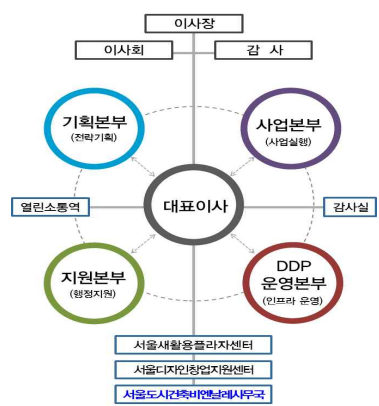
이사장

이사회

감 사

기획본부
(전략기획)

사업본부
(사업실행)

열린소통역

대표이사

감사실

지원본부
(행정지원)

DDP
운영본부
(인프라 운영)

서울새활용플라자센터

서울디자인창업지원센터

서울도시건축비엔날레사무국